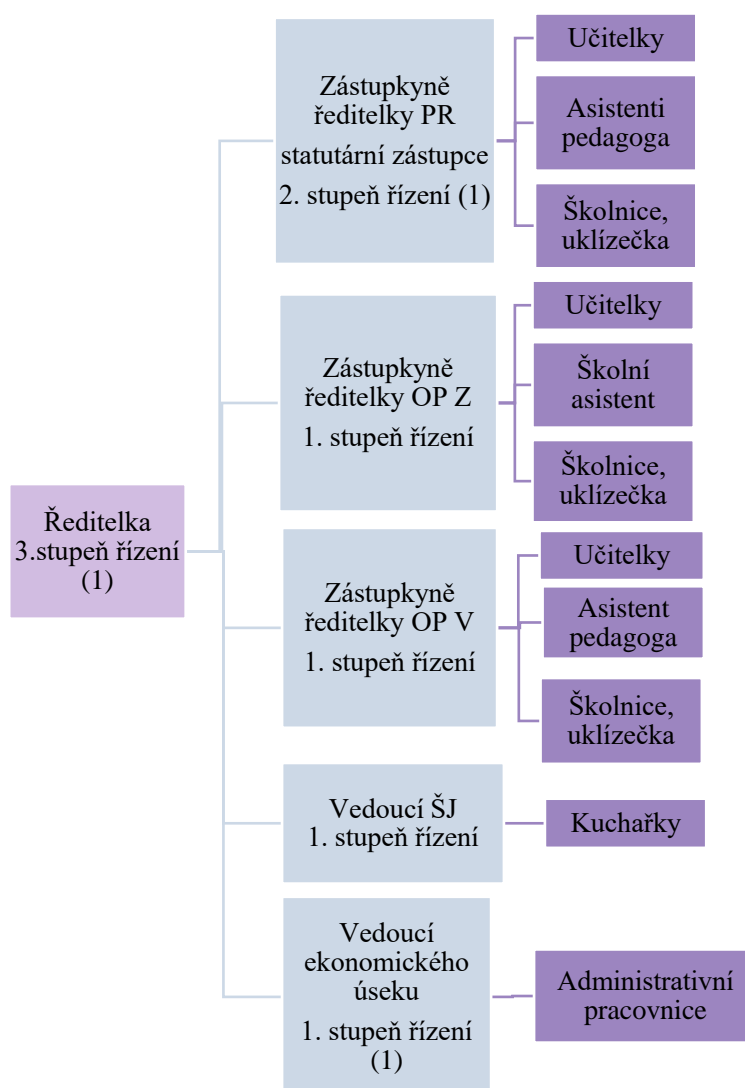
Ředitelka 3.stupeň řízení (1)

Zástupkyně ředitelky PR statutární zástupce 2. stupeň řízení (1)

Učitelky

Asistenti pedagoga

Školnice, uklízečka

Zástupkyně ředitelky OP Z 1. stupeň řízení

Učitelky

Školní asistent

Školnice, uklízečka

Zástupkyně ředitelky OP V 1. stupeň řízení

Učitelky

Asistent pedagoga

Školnice, uklízečka

Vedoucí ŠJ 1. stupeň řízení

Kuchařky

Vedoucí ekonomického úseku 1. stupeň řízení (1)

Administrativní pracovnice